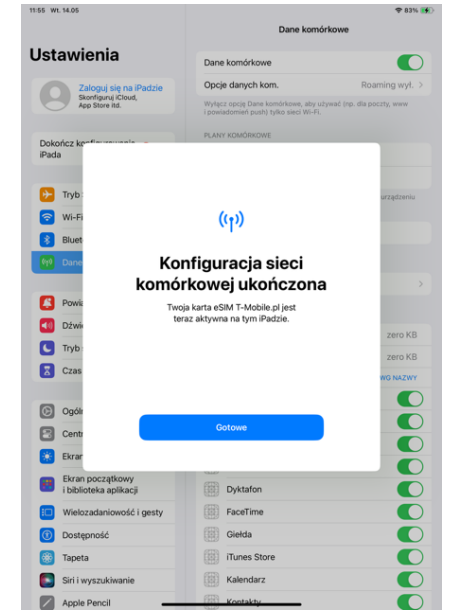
11:55 Wt. 14.05

83%

Ustawienia

Zaloguj się na iPadzie
Skonfiguruj iCloud, App Store itd.

Dokończ konfigurowanie iPada

Tryb

Wi-Fi

Bluet

Dane

Powi

Dźwi

Tryb

Czas

Ogól

Centr

Ekran

Ekran początkowy i biblioteka aplikacji

Wielozadaniowość i gesty

Dostępność

Tapeta

Siri i wyszukiwanie

Apple Pencil

Dane komórkowe

Dane komórkowe

Opcje danych kom.

Roaming wył.

Wyłącz opcję Dane komórkowe, aby ucywać (np. dla poczty, www i powiadomień push) tylko sieci Wi-Fi.

PLANY KOMÓRKOWE

urządzenia

zero KB

zero KB

WG NAZWY

Dyktafon

FaceTime

Giełda

iTunes Store

Kalendarz

Kontakty

Konfiguracja sieci komórkowej ukończona

Twoja karta eSIM T-Mobile.pl jest teraz aktywna na tym iPadzie.

Gotowe